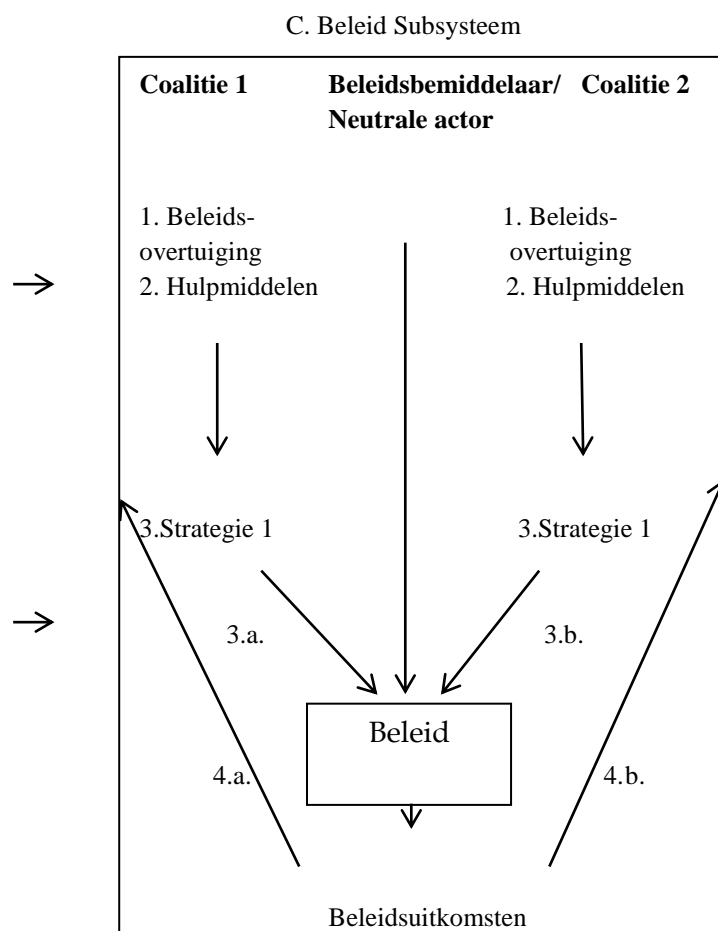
C. Beleid Subsysteem

**Coalitie 1**

**Beleidsbemiddelaar/ Neutrale actor**

**Coalitie 2**

1. Beleidsovertuiging
2. Hulpmiddelen

1. Beleidsovertuiging
2. Hulpmiddelen

3.Strategie 1

3.Strategie 1

3.a.

3.b.

Beleid

4.a.

4.b.

Beleidsuitkomsten